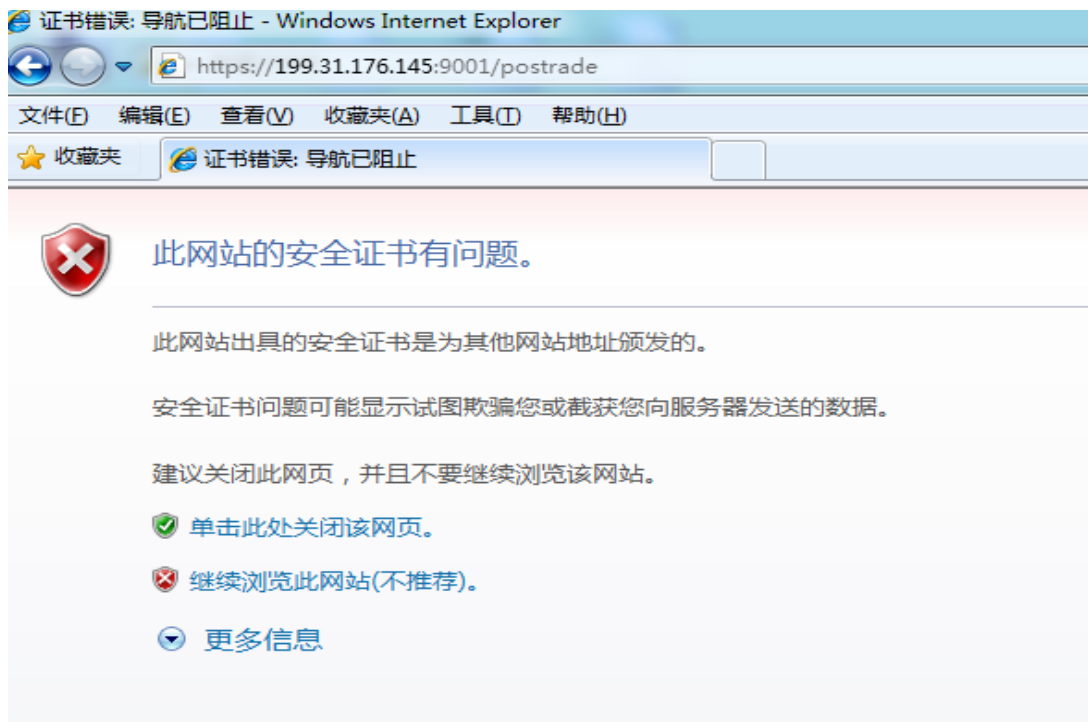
证书错误: 导航已阻止 - Windows Internet Explorer

https://199.31.176.145:9001/postrade

文件(F) 编辑(E) 查看(V) 收藏夹(A) 工具(T) 帮助(H)

收藏夹 证书错误: 导航已阻止

此网站的安全证书有问题。

此网站出具的安全证书是为其他网站地址颁发的。

安全证书问题可能显示试图欺骗您或截获您向服务器发送的数据。

建议关闭此网页，并且不要继续浏览该网站。

单击此处关闭该网页。

继续浏览此网站(不推荐)。

更多信息